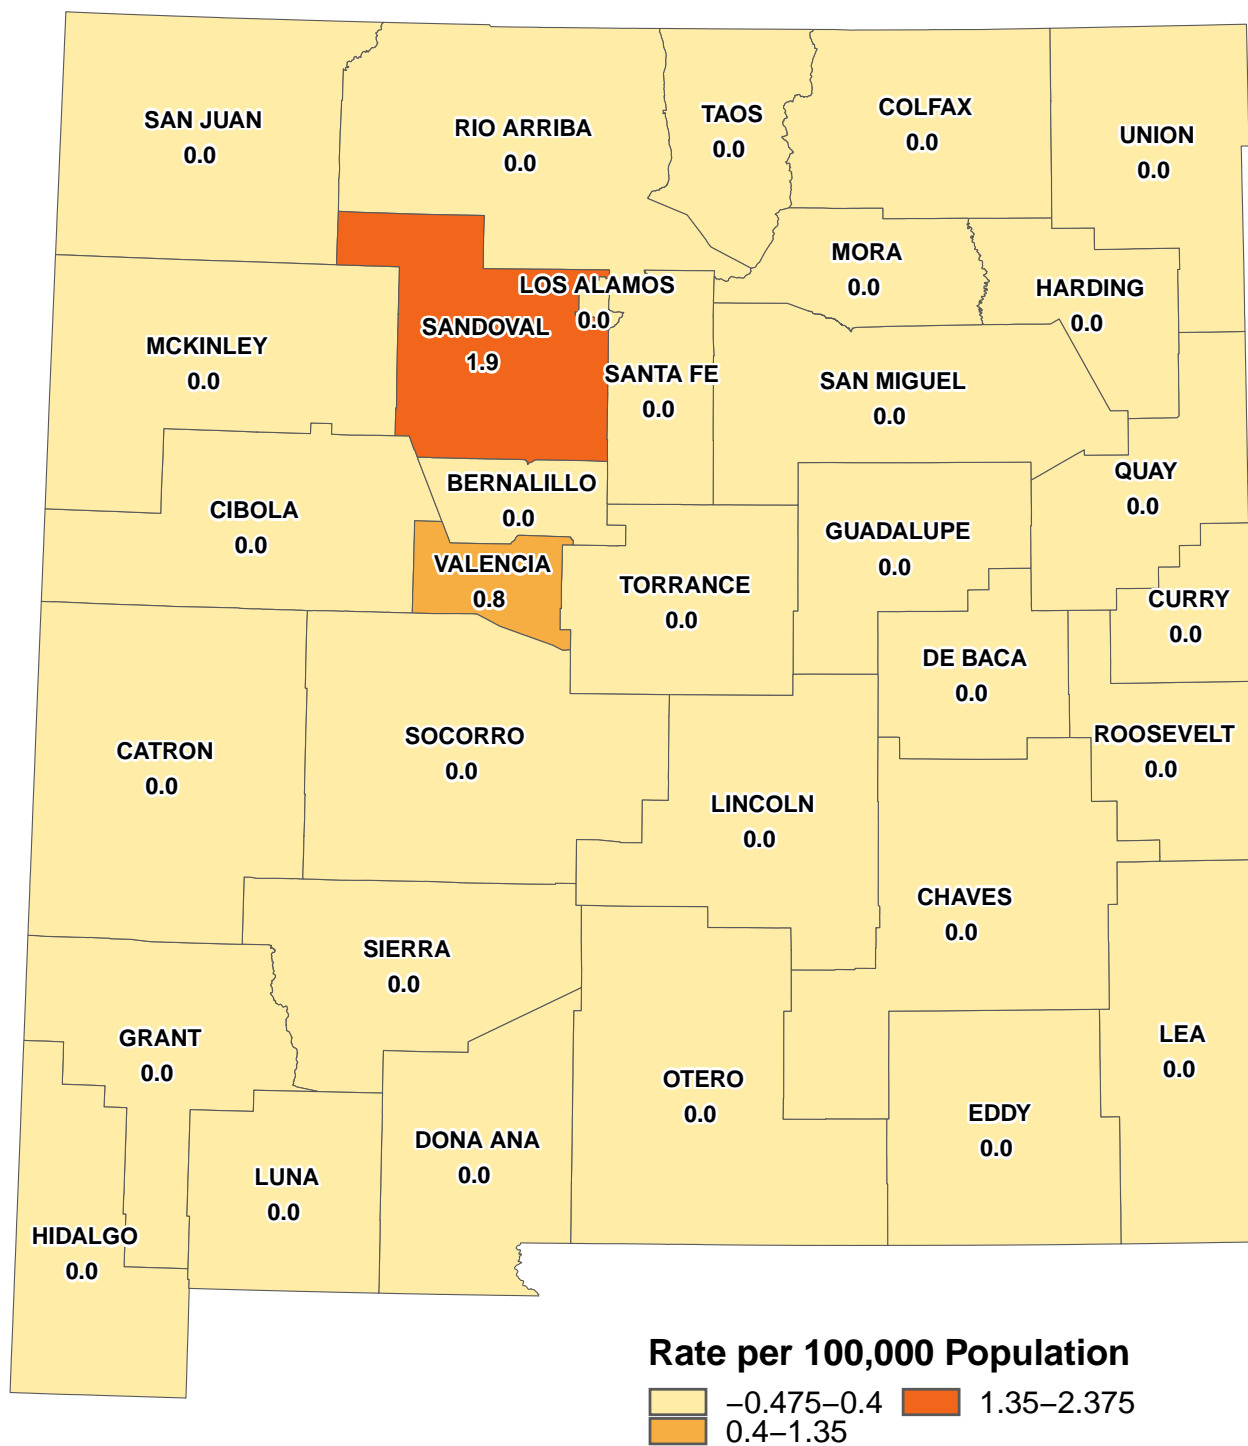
SAN JUAN
0.0

RIO ARRIBA
0.0

TAOS
0.0

COLFAX
0.0

UNION
0.0

MORA
0.0

LOS ALAMOS
0.0

HARDING
0.0

SANDOVAL
1.9

MCKINLEY
0.0

SANTA FE
0.0

SAN MIGUEL
0.0

BERNALILLO
0.0

QUAY
0.0

CIBOLA
0.0

GUADALUPE
0.0

VALENCIA
0.8

TORRANCE
0.0

CURRY
0.0

DE BACA
0.0

CATRON
0.0

SOCORRO
0.0

ROOSEVELT
0.0

LINCOLN
0.0

CHAVES
0.0

SIERRA
0.0

GRANT
0.0

LEA
0.0

OTERO
0.0

EDDY
0.0

DONA ANA
0.0

LUNA
0.0

HIDALGO
0.0

Rate per 100,000 Population
−0.475–0.4
0.4–1.35
1.35–2.375